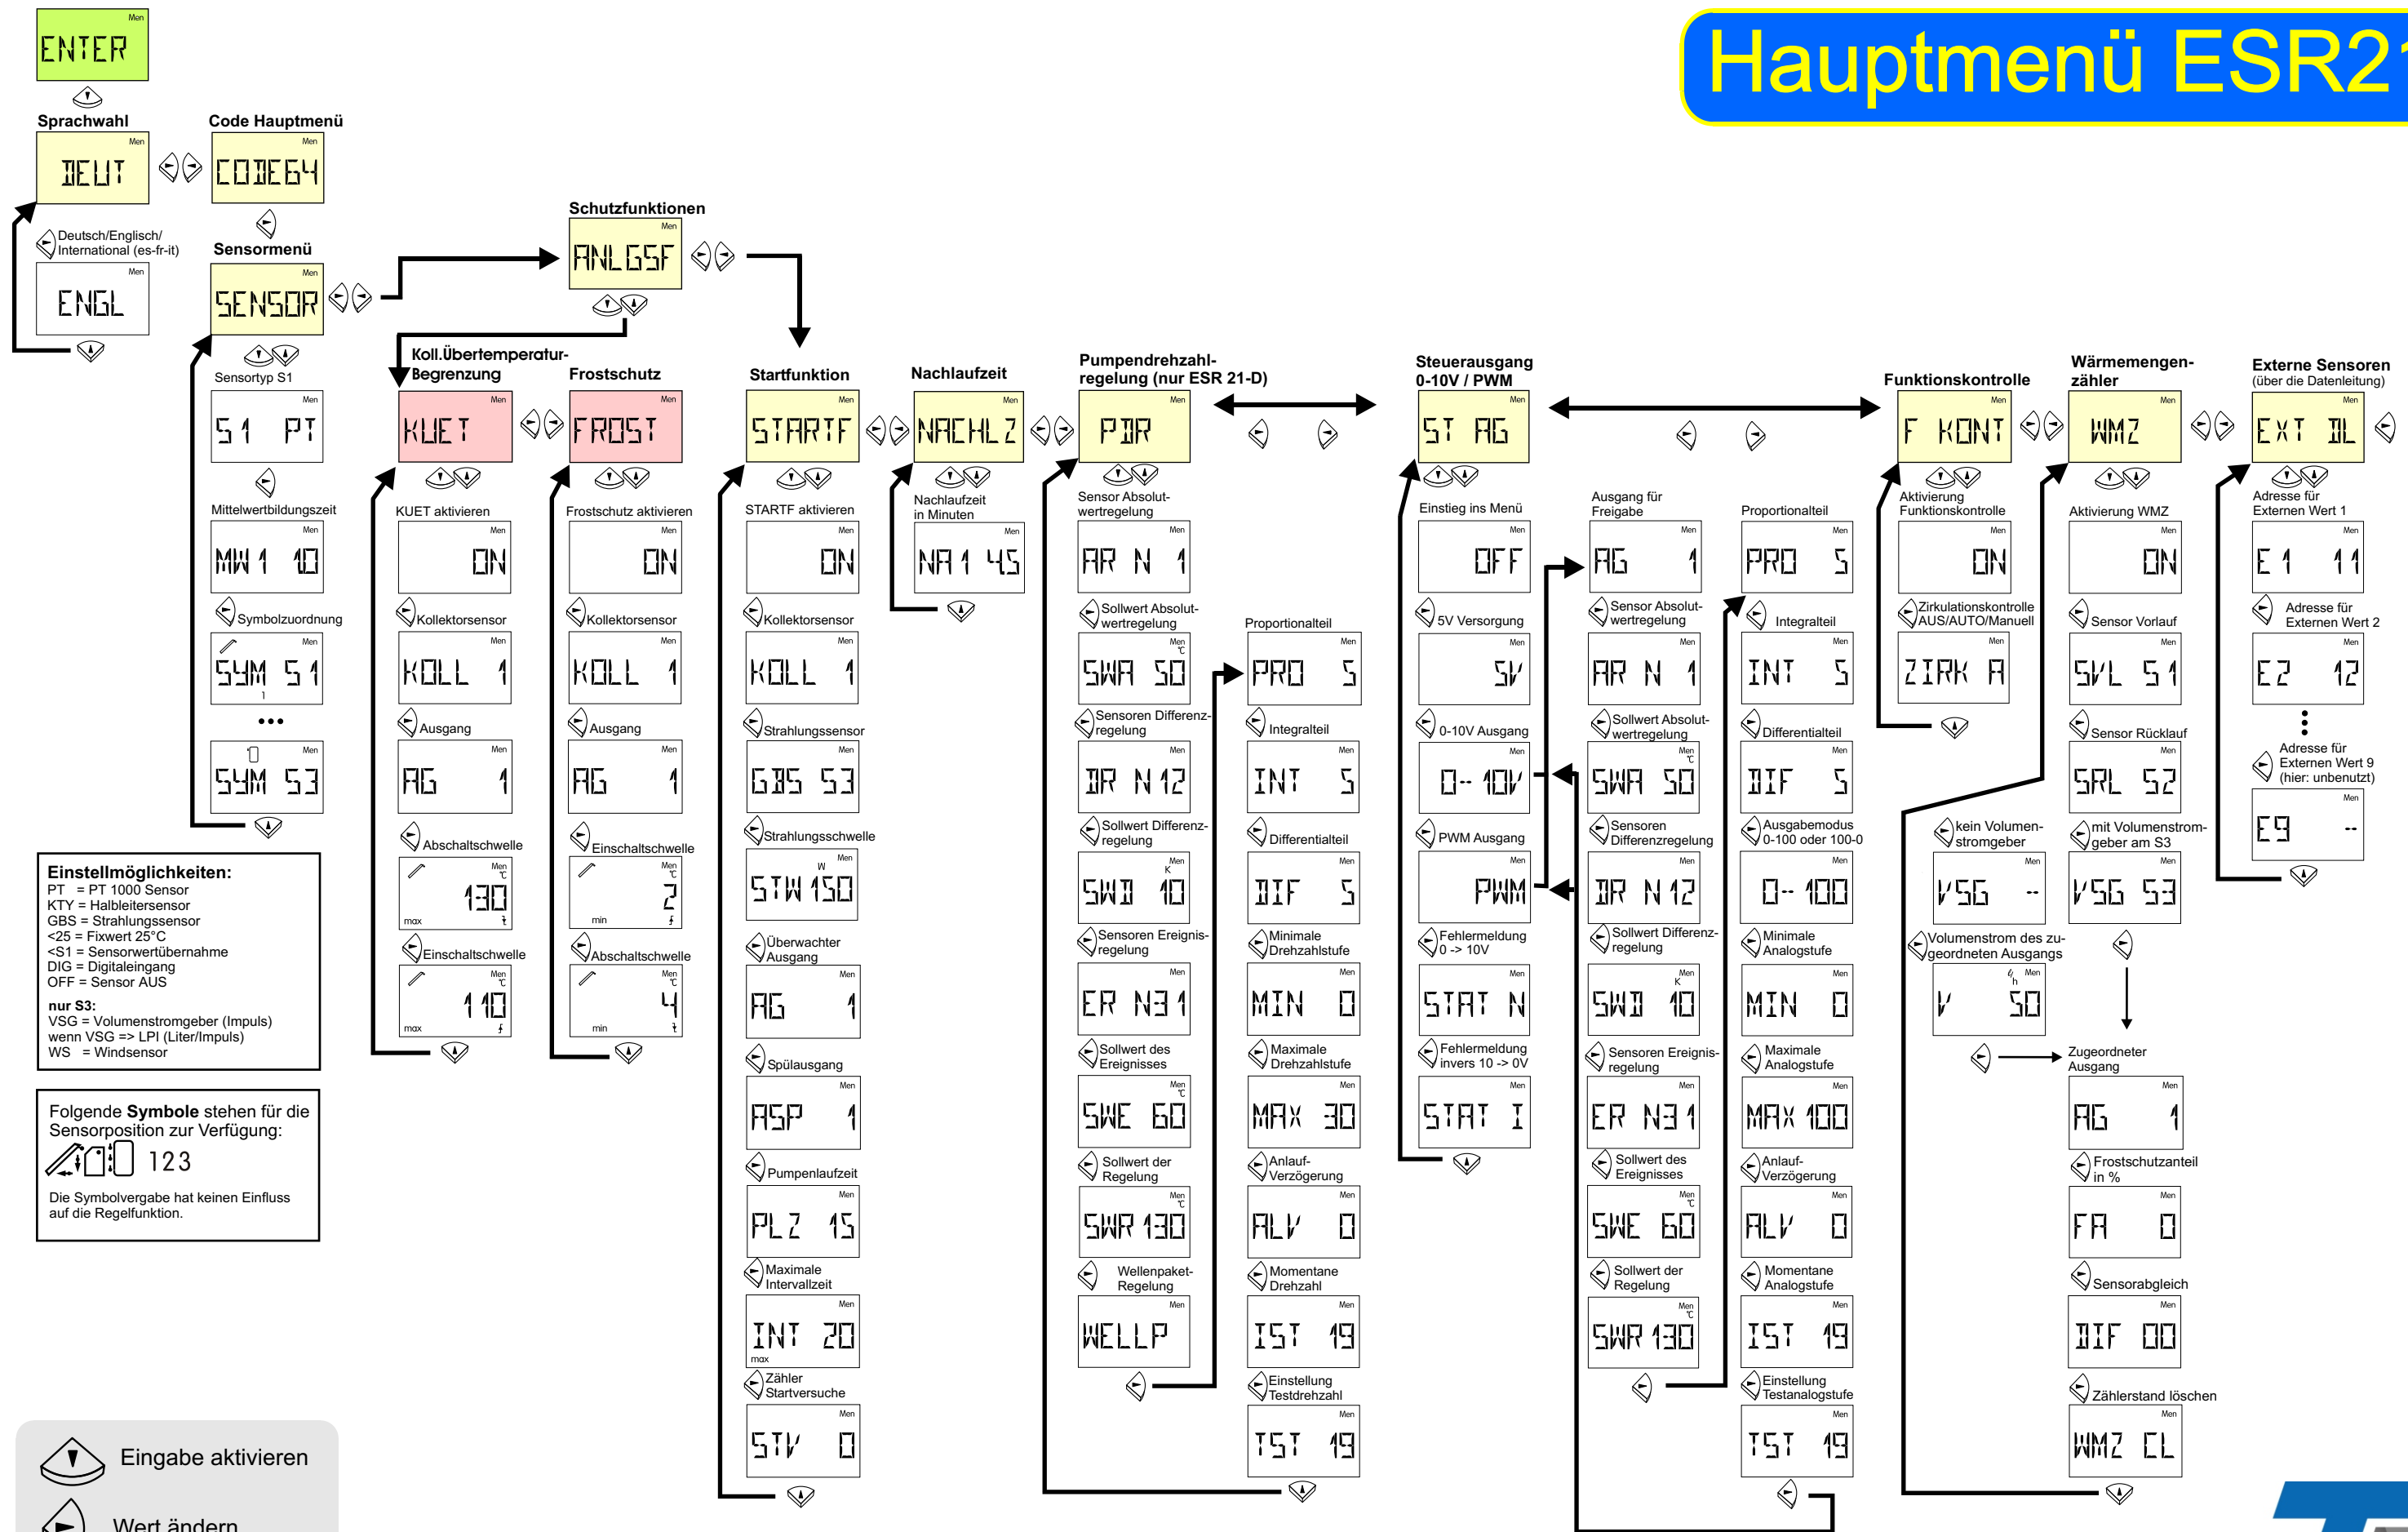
Hauptmenü ESR2

ENTER

Sprachwahl

DEUT

Code Hauptmenü

CODE64

Deutsch/Englisch/ International (es-fr-it)

ENGL

Sensormenü

SENSOR

Schutzfunktionen

ANLGSF

Sensortyp S1

S1 PT

Mittelwertbildungszeit

MW1 10

Symbolzuordnung

SYM S1

SYM S3

Koll.Übertemperatur-Begrenzung

KUET

KUET aktivieren

ON

Kollektorsensor

KOLL 1

Ausgang

AG 1

Abschaltschwelle

130

Einschaltschwelle

110

Frostschutz

FROST

Frostschutz aktivieren

ON

Kollektorsensor

KOLL 1

Ausgang

AG 1

Einschaltschwelle

2

Abschaltschwelle

4

Startfunktion

STARTF

STARTF aktivieren

ON

Kollektorsensor

KOLL 1

Strahlungssensor

GBS S3

Strahlungsschwelle

STW 150

Überwachter Ausgang

AG 1

Spülausgang

ASP 1

Pumpenlaufzeit

PLZ 15

Maximale Intervallzeit

INT 20

Zähler Startversuche

STV 0

Nachlaufzeit

NACHLZ

Nachlaufzeit in Minuten

NA1 45

Pumpendrehzahl-regelung (nur ESR 21-D)

PDR

Sensor Absolut-wertregelung

AR N 1

Sollwert Absolut-wertregelung

SWA 50

Sensoren Differenz-regelung

DR N12

Sollwert Differenz-regelung

SWD 10

Sensoren Ereignis-regelung

ER N31

Sollwert des Ereignisses

SWE 60

Sollwert der Regelung

SWR 130

Wellenpaket-Regelung

WELLP

Proportionalteil

PRO 5

Integralteil

INT 5

Differentialteil

DIF 5

Minimale Drehzahlstufe

MIN 0

Maximale Drehzahlstufe

MAX 30

Anlauf-Verzögerung

ALV 0

Momentane Drehzahl

IST 19

Einstellung Testdrehzahl

TST 19

Steuerausgang 0-10V / PWM

ST AG

Einstieg ins Menü

OFF

5V Versorgung

5V

0-10V Ausgang

0-10V

PWM Ausgang

PWM

Fehlermeldung 0 -> 10V

STAT N

Fehlermeldung invers 10 -> 0V

STAT I

Ausgang für Freigabe

AG 1

Sensor Absolut-wertregelung

AR N 1

Sollwert Absolut-wertregelung

SWA 50

Sensoren Differenzregelung

DR N12

Sollwert Differenz-regelung

SWD 10

Sensoren Ereignis-regelung

ER N31

Sollwert des Ereignisses

SWE 60

Sollwert der Regelung

SWR 130

Proportionalteil

PRO 5

Integralteil

INT 5

Differentialteil

DIF 5

Ausgabemodus 0-100 oder 100-0

0-100

Minimale Analogstufe

MIN 0

Maximale Analogstufe

MAX 100

Anlauf-Verzögerung

ALV 0

Momentane Analogstufe

IST 19

Einstellung Testanalogstufe

TST 19

Funktionskontrolle

F KONT

Aktivierung Funktionskontrolle

ON

Zirkulationskontrolle AUS/AUTO/Manuell

ZIRK A

kein Volumen-stromgeber

VSG --

Volumenstrom des zu-geordneten Ausgangs

V 50

Wärmemengen-zähler

WMZ

Aktivierung WMZ

ON

Sensor Vorlauf

SVL S1

Sensor Rücklauf

SRL S2

mit Volumenstrom-geber am S3

VSG S3

Zugeordneter Ausgang

AG 1

Frostschutzanteil in %

FA 0

Sensorabgleich

DIF 00

Zählerstand löschen

WMZ CL

Externe Sensoren
(über die Datenleitung)

EXT DL

Adresse für Externen Wert 1

E1 11

Adresse für Externen Wert 2

E2 12

Adresse für Externen Wert 9 (hier: unbenutzt)

E9 --

Einstellmöglichkeiten:
PT = PT 1000 Sensor
KTY = Halbleitersensor
GBS = Strahlungssensor
<25 = Fixwert 25°C
<S1 = Sensorwertübernahme
DIG = Digitaleingang
OFF = Sensor AUS
nur S3:
VSG = Volumenstromgeber (Impuls)
wenn VSG => LPI (Liter/Impuls)
WS = Windsensor

Folgende Symbole stehen für die Sensorposition zur Verfügung:
123
Die Symbolvergabe hat keinen Einfluss auf die Regelfunktion.

Eingabe aktivieren

Wert ändern